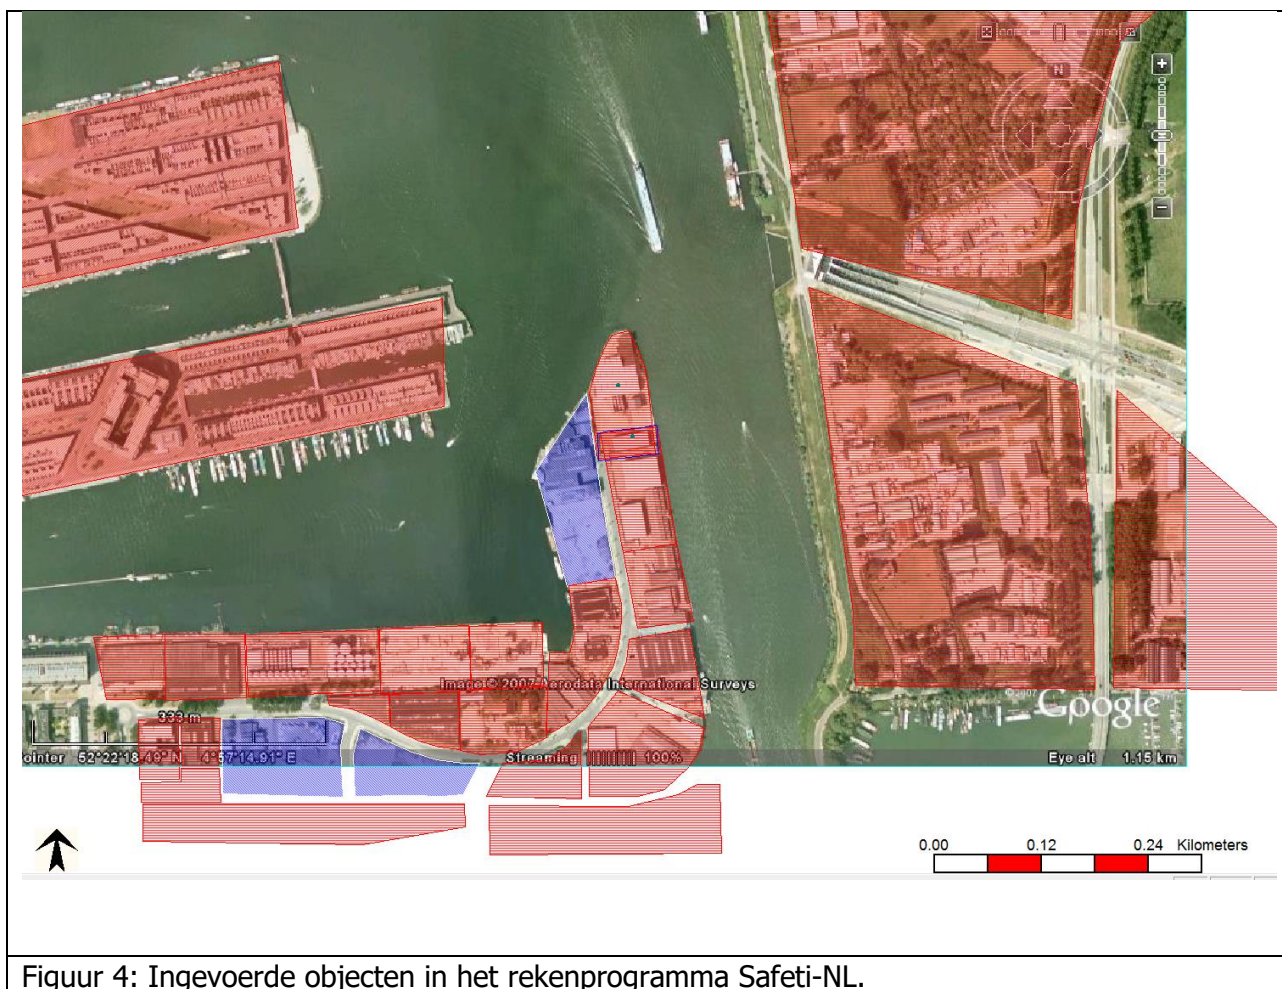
N

Image © 2007 Aerodata International Surveys

©2007 Google

333 m

ointer 52°22'18.49" N 4°57'14.91" E Streaming 100% Eye alt 1.15 km

0.00 0.12 0.24 Kilometers

Figuur 4: Ingevoerde objecten in het rekenprogramma Safeti-NL.